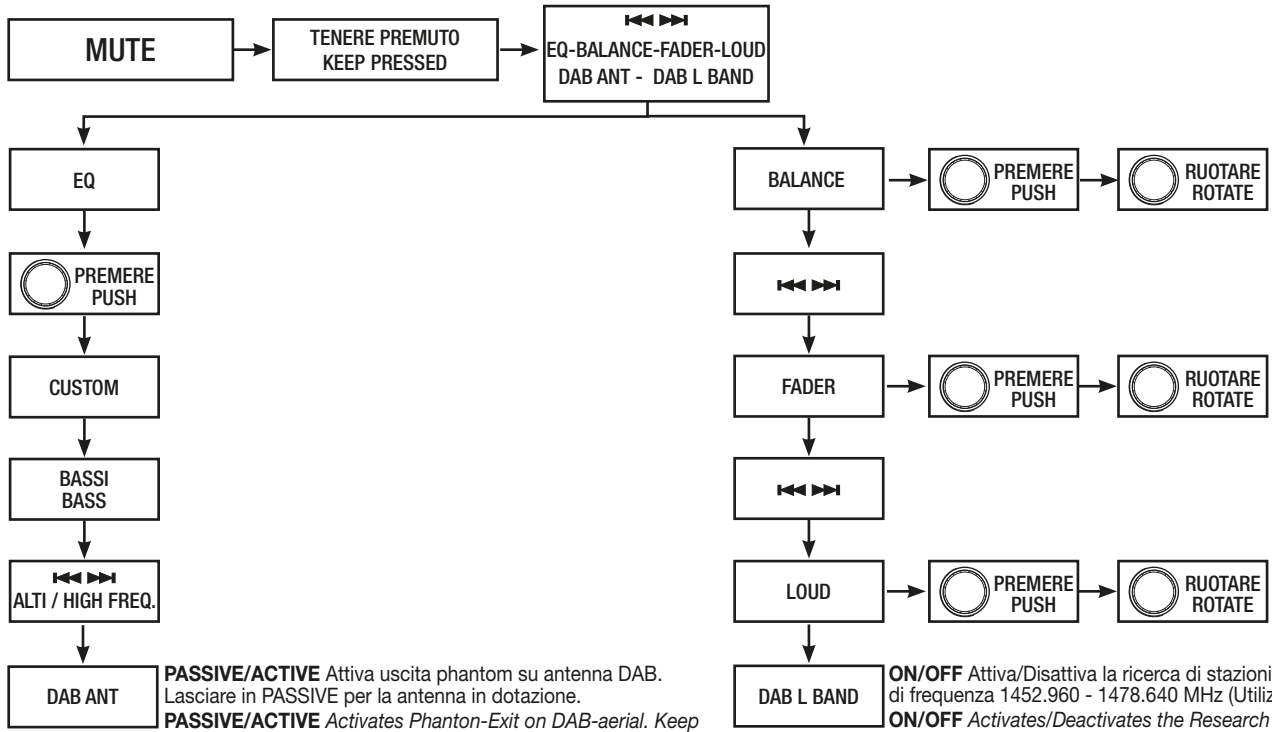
MUTE

TENERE PREMUTO
KEEP PRESSED

⏮ ⏭
EQ-BALANCE-FADER-LOUD
DAB ANT - DAB L BAND

EQ

PREMERE
PUSH

CUSTOM

BASSI
BASS

⏮ ⏭
ALTI / HIGH FREQ.

DAB ANT

**PASSIVE/ACTIVE** Attiva uscita phantom su antenna DAB. Lasciare in PASSIVE per la antenna in dotazione.
**PASSIVE/ACTIVE** *Activates Phanton-Exit on DAB-aerial. Keep*

BALANCE

PREMERE
PUSH

RUOTARE
ROTATE

⏮ ⏭

FADER

PREMERE
PUSH

RUOTARE
ROTATE

⏮ ⏭

LOUD

PREMERE
PUSH

RUOTARE
ROTATE

DAB L BAND

**ON/OFF** Attiva/Disattiva la ricerca di stazioni di frequenza 1452.960 - 1478.640 MHz (Utiliz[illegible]
**ON/OFF** *Activates/Deactivates the Research* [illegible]